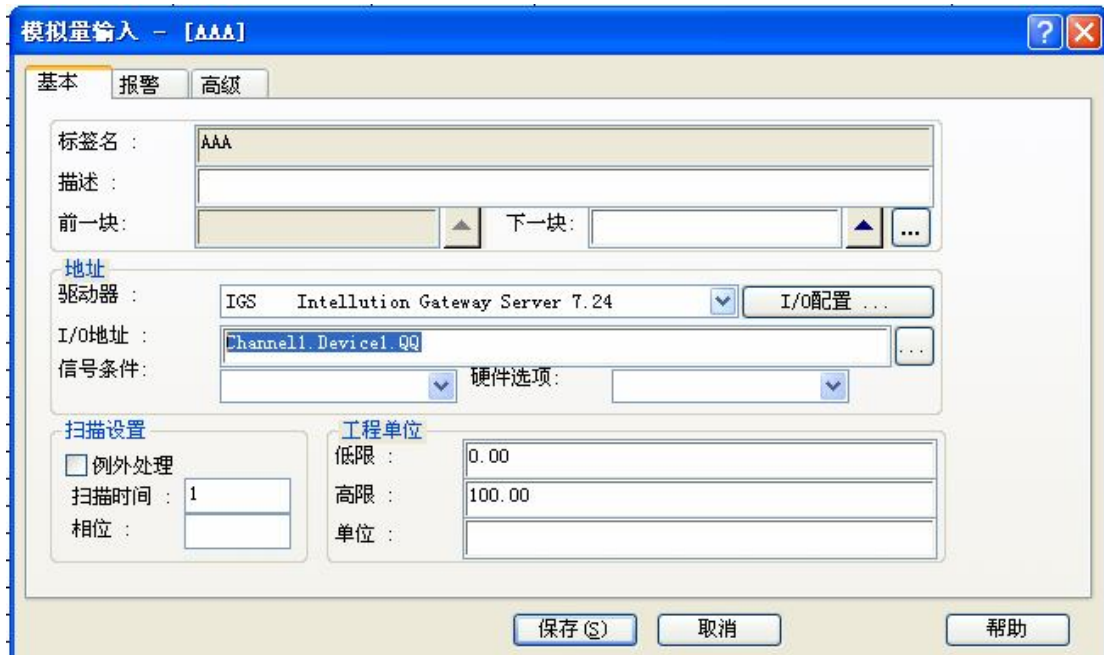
模拟量输入 - [AAA]

基本 报警 高级

标签名 : AAA
描述 :
前一块: 下一块: ...

地址
驱动器 : IGS Intellution Gateway Server 7.24 I/O配置 ...
I/O地址 : Channel1.Device1.QQ ...
信号条件: 硬件选项:

扫描设置
例外处理
扫描时间 : 1
相位 :

工程单位
低限 : 0.00
高限 : 100.00
单位 :

保存(S) 取消 帮助